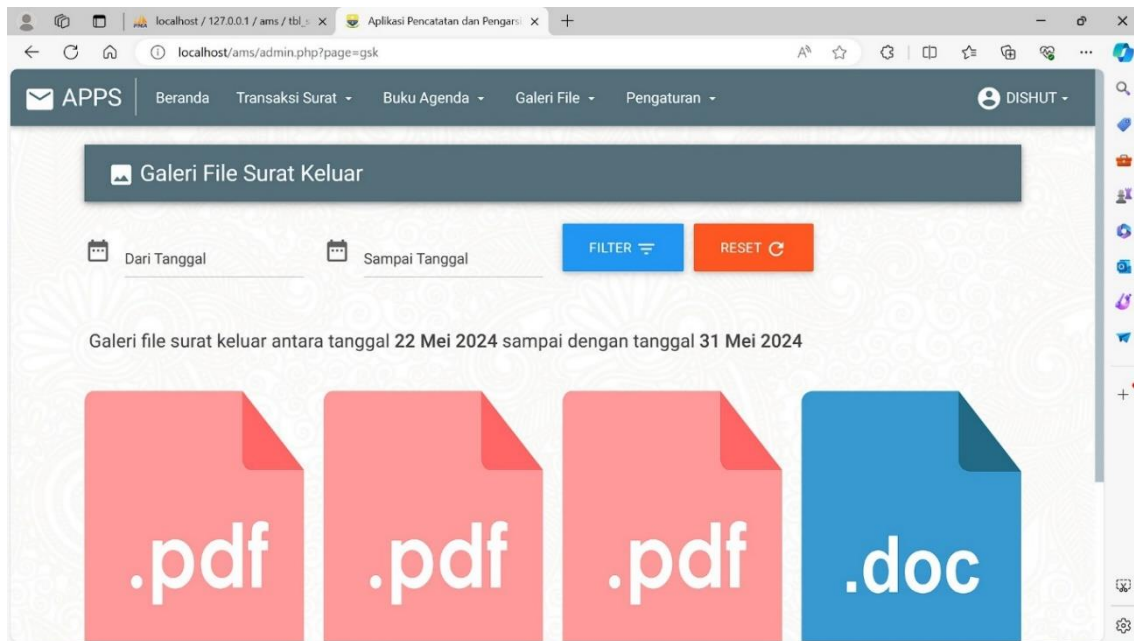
localhost / 127.0.0.1 / ams / tbl_s ×
Aplikasi Pencatatan dan Pengars ×
+

localhost/ams/admin.php?page=gsk

APPS Beranda Transaksi Surat Buku Agenda Galeri File Pengaturan DISHUT

Galeri File Surat Keluar

Dari Tanggal
Sampai Tanggal
FILTER
RESET

Galeri file surat keluar antara tanggal **22 Mei 2024** sampai dengan tanggal **31 Mei 2024**

.pdf
.pdf
.pdf
.doc